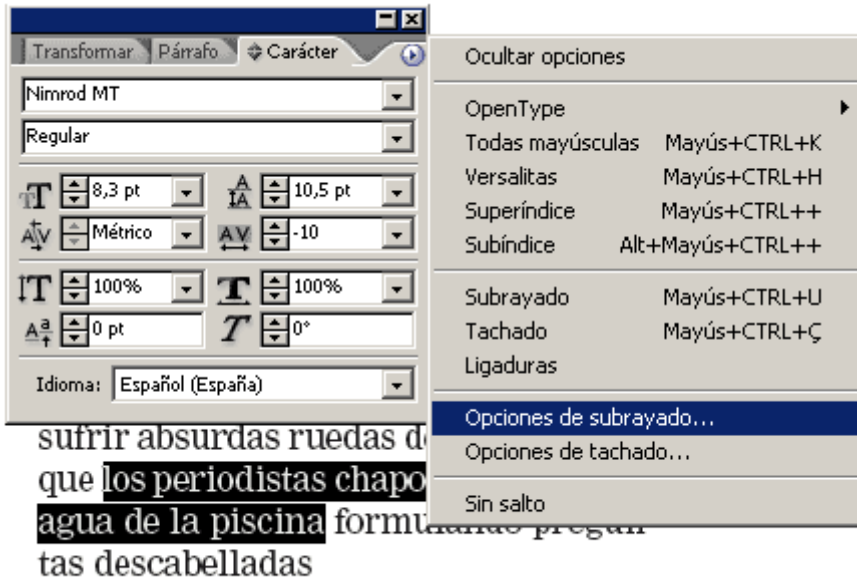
Transformar | Párrafo | Carácter

Nimrod MT

Regular

8,3 pt | 10,5 pt

Métrico | -10

100% | 100%

0 pt | 0°

Idioma: Español (España)

Ocultar opciones

OpenType

Todas mayúsculas Mayús+CTRL+K

Versalitas Mayús+CTRL+H

Superíndice Mayús+CTRL++

Subíndice Alt+Mayús+CTRL++

Subrayado Mayús+CTRL+U

Tachado Mayús+CTRL+Ç

Ligaduras

Opciones de subrayado...

Opciones de tachado...

Sin salto

sufrir absurdas ruedas d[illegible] que los periodistas chapo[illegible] agua de la piscina formu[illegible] pregun tas descabelladas